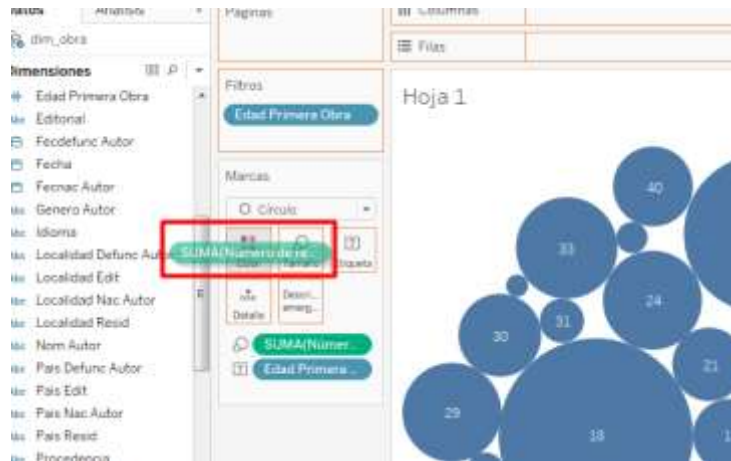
Datos
Análisis
Páginas
Columnas
Filas
dim_obra
Dimensiones
Edad Primera Obra
Editorial
Fecdefunc Autor
Fecha
Fecnac Autor
Genero Autor
Idioma
Localidad Defunc Autor
Localidad Edit
Localidad Nac Autor
Localidad Resid
Nom Autor
Pais Defunc Autor
Pais Edit
Pais Nac Autor
Pais Resid
Procedencia
Filtros
Edad Primera Obra
Marcas
Círculo
Etiqueta
Detalle
Descri... emerg...
SUMA(Numero de re...
SUMA(Númer...
Edad Primera...
Hoja 1
40
33
24
30
31
21
29
18
1